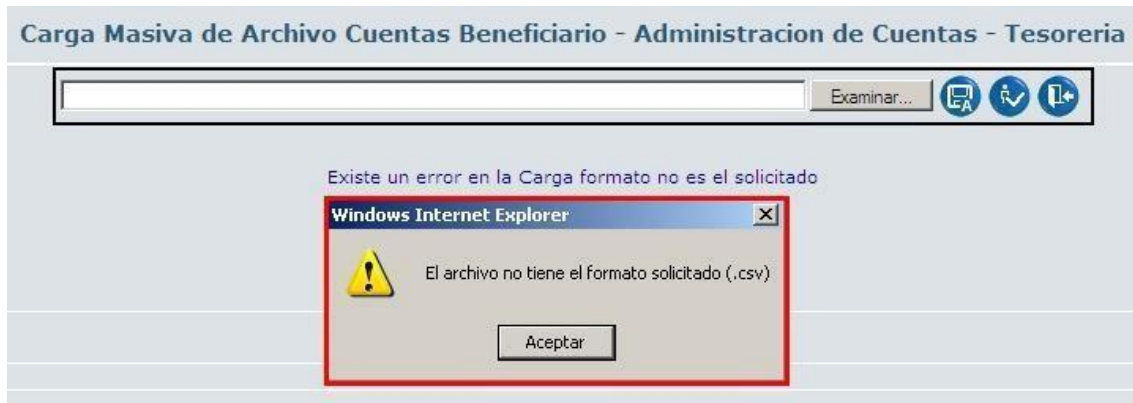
Carga Masiva de Archivo Cuentas Beneficiario - Administracion de Cuentas - Tesoreria

Examinar...

Existe un error en la Carga formato no es el solicitado

Windows Internet Explorer

El archivo no tiene el formato solicitado (.csv)

Aceptar